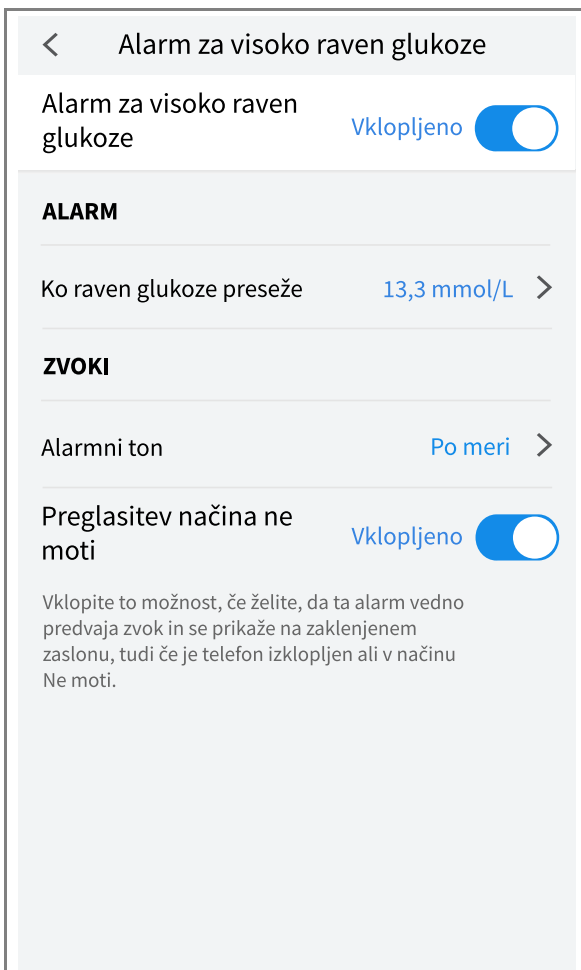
Alarm za visoko raven glukoze

Alarm za visoko raven glukoze
Vklopljeno

ALARM

Ko raven glukoze preseže
13,3 mmol/L

ZVOKI

Alarmni ton
Po meri

Preglasitev načina ne moti
Vklopljeno

Vklopite to možnost, če želite, da ta alarm vedno predvaja zvok in se prikaže na zaklenjenem zaslonu, tudi če je telefon izklopljen ali v načinu Ne moti.